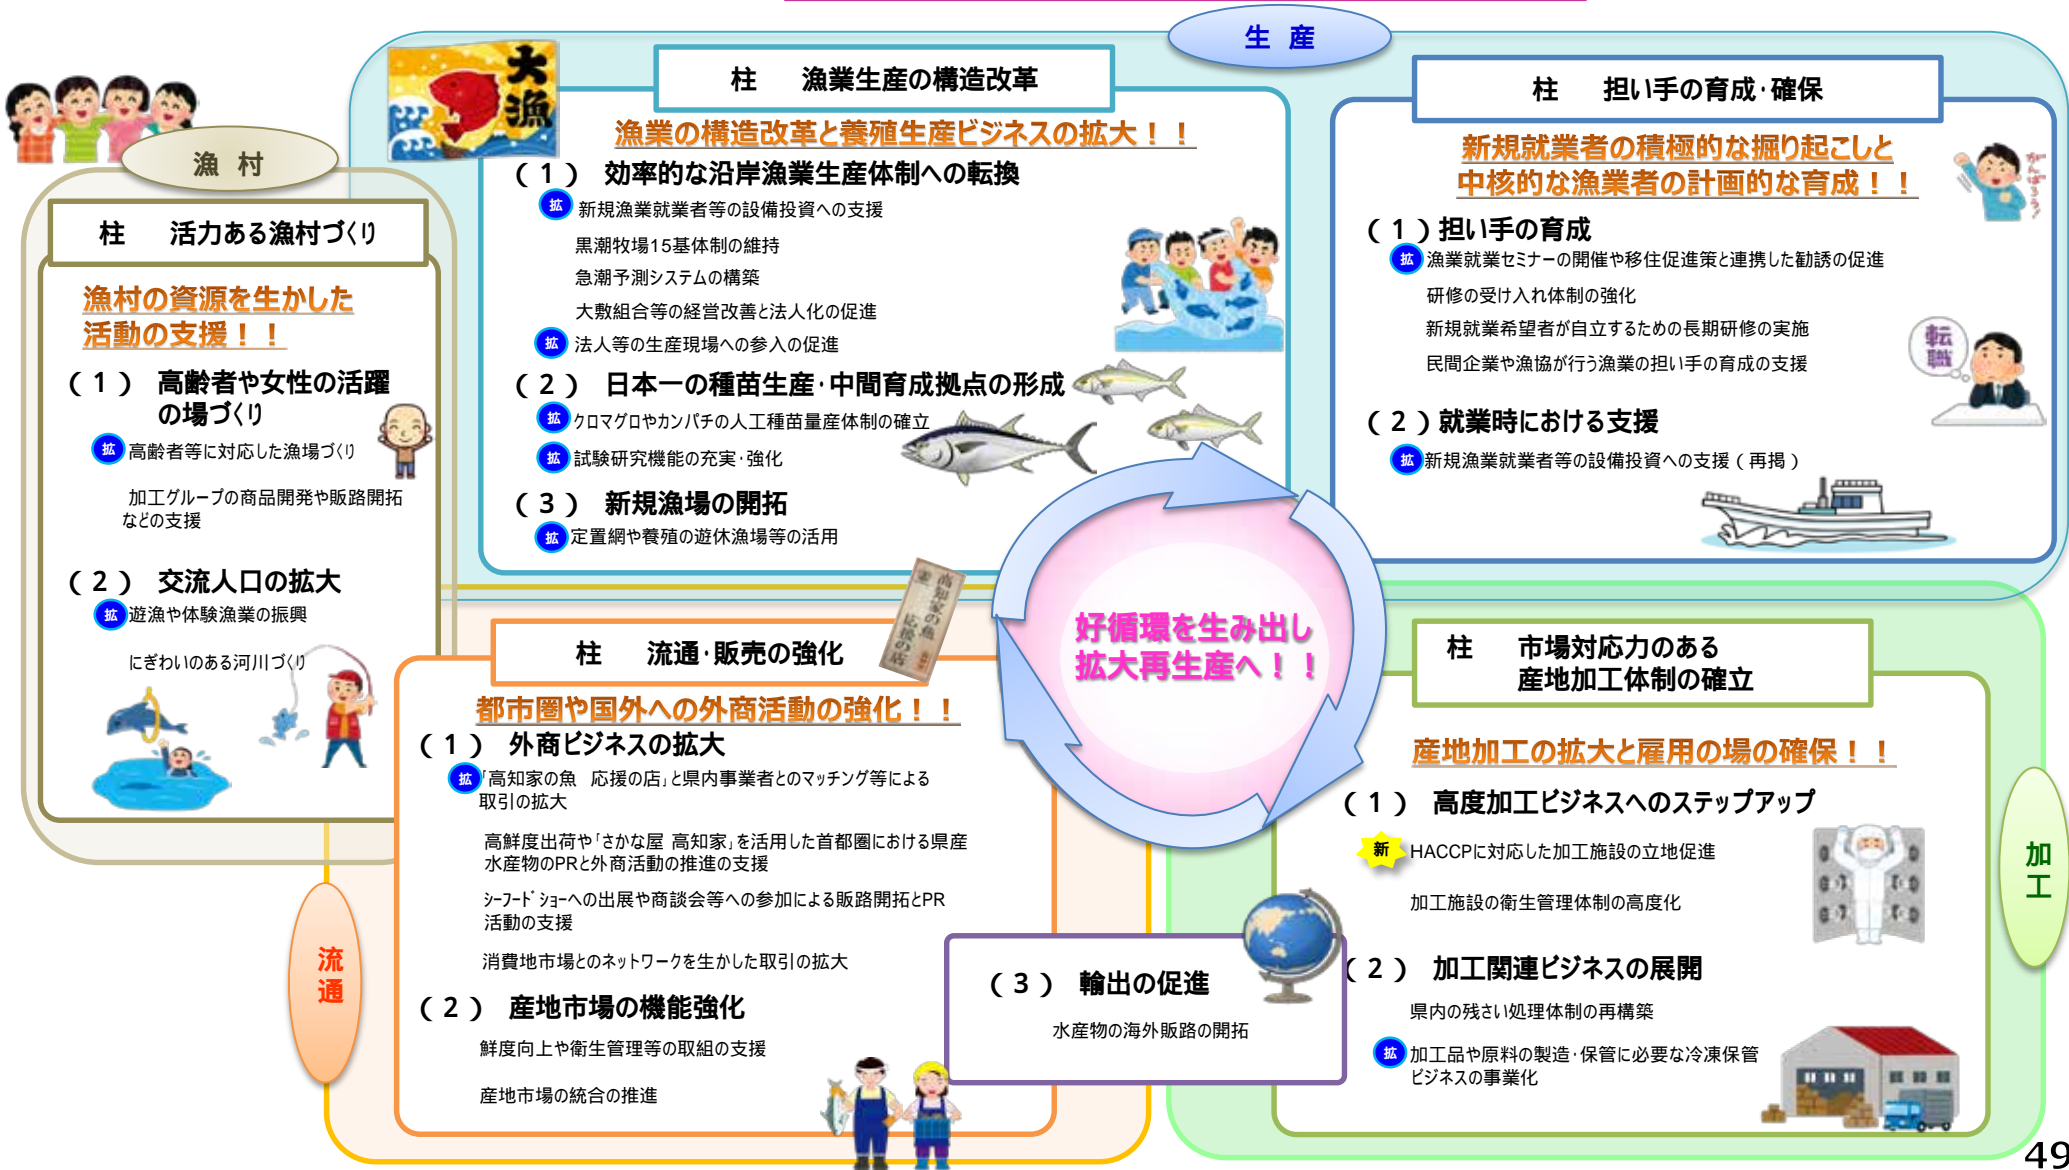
生 産

大漁

柱　漁業生産の構造改革

漁業の構造改革と養殖生産ビジネスの拡大！！

（１）効率的な沿岸漁業生産体制への転換

拡 新規漁業就業者等の設備投資への支援

黒潮牧場15基体制の維持

急潮予測システムの構築

大敷組合等の経営改善と法人化の促進

拡 法人等の生産現場への参入の促進

（２）日本一の種苗生産・中間育成拠点の形成

拡 クロマグロやカンパチの人工種苗量産体制の確立

拡 試験研究機能の充実・強化

（３）新規漁場の開拓

拡 定置網や養殖の遊休漁場等の活用

柱　担い手の育成・確保

新規就業者の積極的な掘り起こしと中核的な漁業者の計画的な育成！！

がんばろう！

（１）担い手の育成

拡 漁業就業セミナーの開催や移住促進策と連携した勧誘の促進

研修の受け入れ体制の強化

新規就業希望者が自立するための長期研修の実施

民間企業や漁協が行う漁業の担い手の育成の支援

転職

（２）就業時における支援

拡 新規漁業就業者等の設備投資への支援（再掲）

漁 村

柱　活力ある漁村づくり

漁村の資源を生かした活動の支援！！

（１）高齢者や女性の活躍の場づくり

拡 高齢者等に対応した漁場づくり

加工グループの商品開発や販路開拓などの支援

（２）交流人口の拡大

拡 遊漁や体験漁業の振興

にぎわいのある河川づくり

高知家の魚 応援の店

柱　流通・販売の強化

都市圏や国外への外商活動の強化！！

（１）外商ビジネスの拡大

拡「高知家の魚　応援の店」と県内事業者とのマッチング等による取引の拡大

高鮮度出荷や「さかな屋 高知家」を活用した首都圏における県産水産物のPRと外商活動の推進の支援

ｼｰﾌｰﾄﾞｼｮｰへの出展や商談会等への参加による販路開拓とPR活動の支援

消費地市場とのネットワークを生かした取引の拡大

（２）産地市場の機能強化

鮮度向上や衛生管理等の取組の支援

産地市場の統合の推進

流通

好循環を生み出し拡大再生産へ！！

（３）輸出の促進

水産物の海外販路の開拓

柱　市場対応力のある産地加工体制の確立

産地加工の拡大と雇用の場の確保！！

（１）高度加工ビジネスへのステップアップ

新 HACCPに対応した加工施設の立地促進

加工施設の衛生管理体制の高度化

（２）加工関連ビジネスの展開

県内の残さい処理体制の再構築

拡 加工品や原料の製造・保管に必要な冷凍保管ビジネスの事業化

加工

49